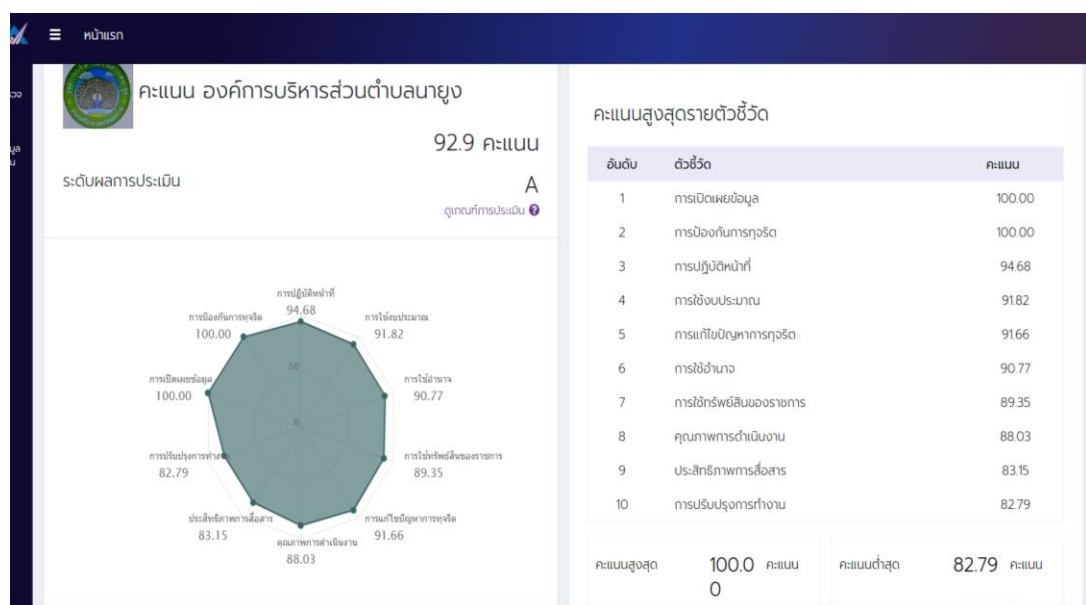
หน้าแรก

คะแนน องค์การบริหารส่วนตำบลนายูง

92.9 คะแนน

ระดับผลการประเมิน

A

ดูเกณฑ์การประเมิน

การปฏิบัติหน้าที่
94.68
การใช้งบประมาณ
91.82
การใช้อำนาจ
90.77
การใช้ทรัพย์สินของราชการ
89.35
การแก้ไขปัญหาการทุจริต
91.66
คุณภาพการดำเนินงาน
88.03
ประสิทธิภาพการสื่อสาร
83.15
การปรับปรุงการทำงาน
82.79
การเปิดเผยข้อมูล
100.00
การป้องกันการทุจริต
100.00
50
0

คะแนนสูงสุดรายตัวชี้วัด

| อันดับ | ตัวชี้วัด | คะแนน |
|---|---|---|
| 1 | การเปิดเผยข้อมูล | 100.00 |
| 2 | การป้องกันการทุจริต | 100.00 |
| 3 | การปฏิบัติหน้าที่ | 94.68 |
| 4 | การใช้งบประมาณ | 91.82 |
| 5 | การแก้ไขปัญหาการทุจริต | 91.66 |
| 6 | การใช้อำนาจ | 90.77 |
| 7 | การใช้ทรัพย์สินของราชการ | 89.35 |
| 8 | คุณภาพการดำเนินงาน | 88.03 |
| 9 | ประสิทธิภาพการสื่อสาร | 83.15 |
| 10 | การปรับปรุงการทำงาน | 82.79 |

คะแนนสูงสุด 100.00 คะแนน

คะแนนต่ำสุด 82.79 คะแนน